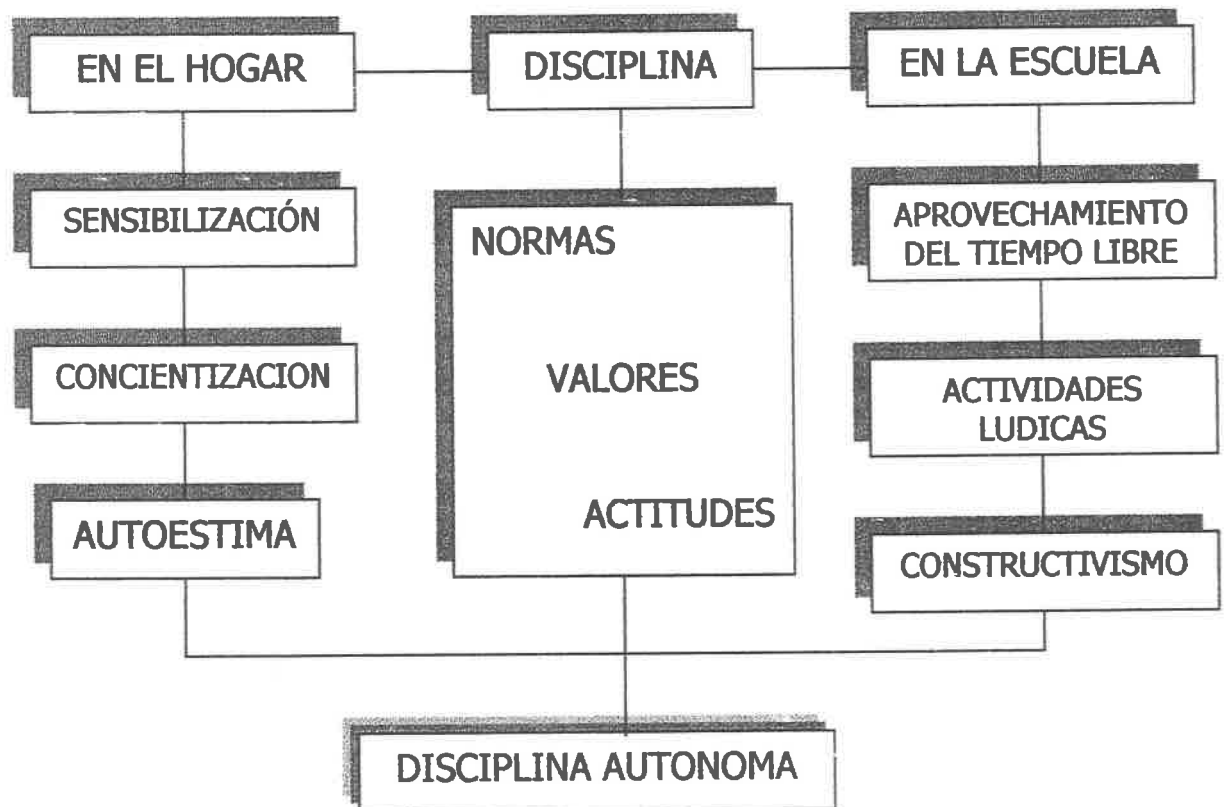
EN EL HOGAR

DISCIPLINA

EN LA ESCUELA

SENSIBILIZACIÓN

CONCIENTIZACION

AUTOESTIMA

NORMAS

VALORES

ACTITUDES

APROVECHAMIENTO DEL TIEMPO LIBRE

ACTIVIDADES LUDICAS

CONSTRUCTIVISMO

DISCIPLINA AUTONOMA